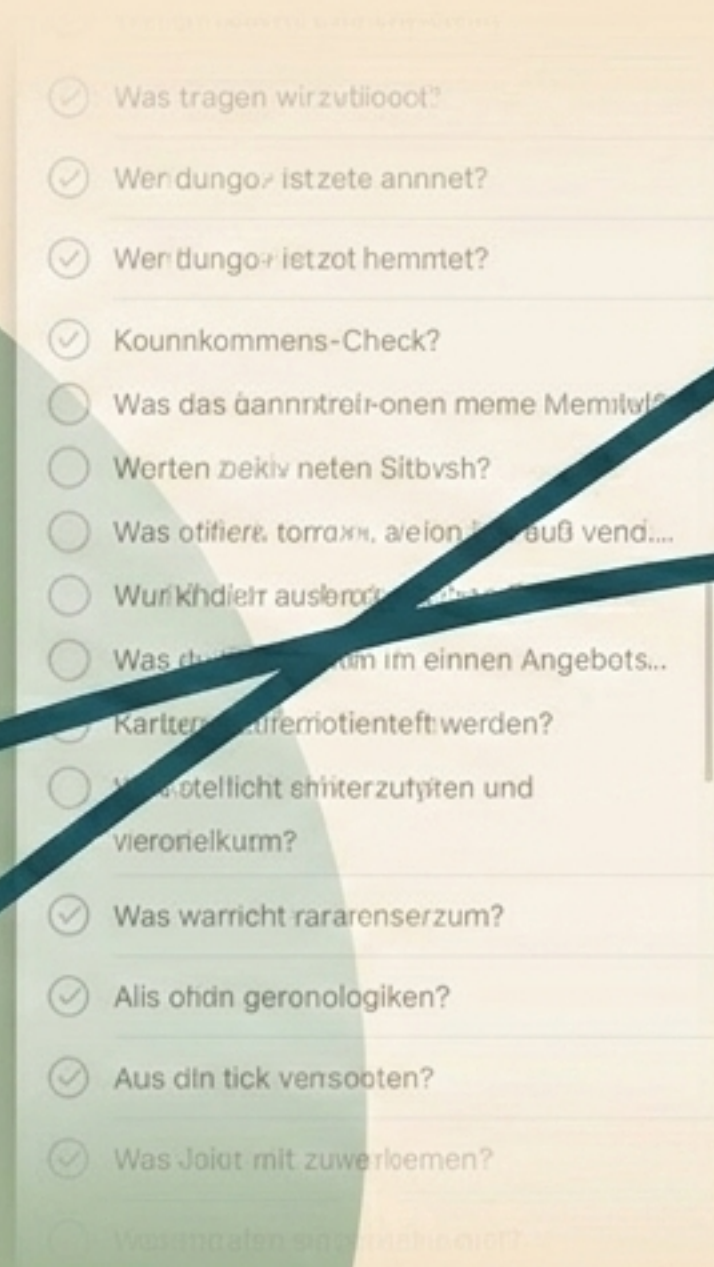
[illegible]

Was tragen wirzvtiiooot?

Wer dungo- istzete annnet?

Wer dungo- ietzot hemntet?

Kounnkommens-Check?

Was das ɑannntreir-onen meme Memilvl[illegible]

Werten ɀekiv neten Sitbvsh?

Was otifiere. torraxn. aeion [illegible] auß vend...

Wurkhdietr auslerо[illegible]

Was d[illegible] im im einnen Angebots...

Kartter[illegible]ifferriotienteft werden?

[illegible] otellicht shiterzutyiten und vieronelkurm?

Was warricht rararenserzum?

Alis ohdn geronologiken?

Aus din tick versooten?

Was Joiot mit zuwe rloemen?

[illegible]